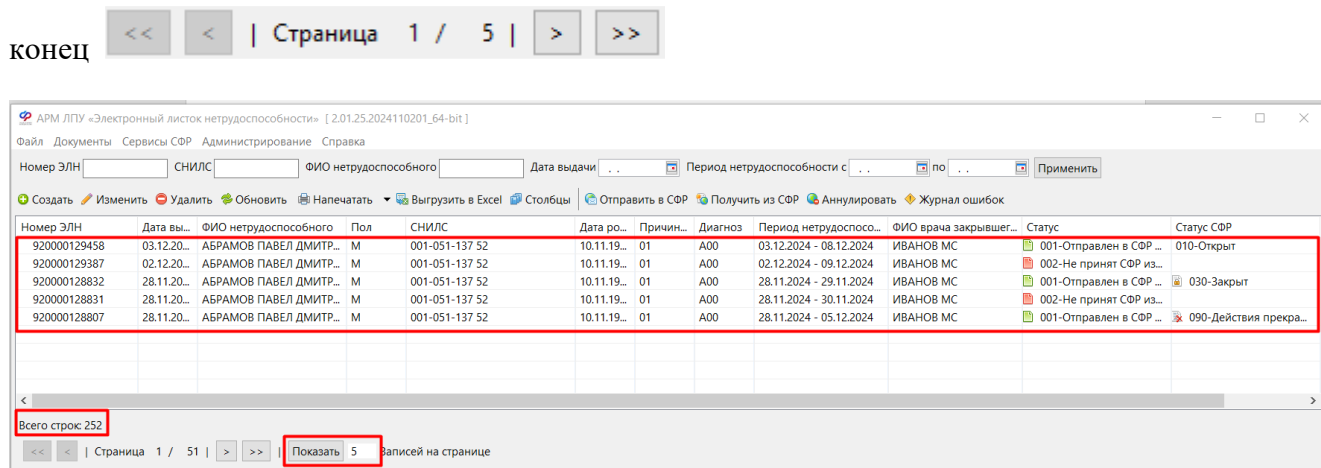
конец << < | Страница 1 / 5 | > >>

АРМ ЛПУ «Электронный листок нетрудоспособности» [2.01.25.2024110201_64-bit]

Файл Документы Сервисы СФР Администрирование Справка

Номер ЭЛН СНИЛС ФИО нетрудоспособного Дата выдачи . . Период нетрудоспособности с . . по . . Применить

Создать Изменить Удалить Обновить Напечатать Выгрузить в Excel Столбцы Отправить в СФР Получить из СФР Аннулировать Журнал ошибок

| Номер ЭЛН | Дата вы... | ФИО нетрудоспособного | Пол | СНИЛС | Дата ро... | Причин... | Диагноз | Период нетрудоспосо... | ФИО врача закрывшег... | Статус | Статус СФР |
|---|---|---|---|---|---|---|---|---|---|---|---|
| 920000129458 | 03.12.20... | АБРАМОВ ПАВЕЛ ДМИТР... | М | 001-051-137 52 | 10.11.19... | 01 | A00 | 03.12.2024 - 08.12.2024 | ИВАНОВ МС | 001-Отправлен в СФР ... | 010-Открыт |
| 920000129387 | 02.12.20... | АБРАМОВ ПАВЕЛ ДМИТР... | М | 001-051-137 52 | 10.11.19... | 01 | A00 | 02.12.2024 - 09.12.2024 | ИВАНОВ МС | 002-Не принят СФР из... | |
| 920000128832 | 28.11.20... | АБРАМОВ ПАВЕЛ ДМИТР... | М | 001-051-137 52 | 10.11.19... | 01 | A00 | 28.11.2024 - 29.11.2024 | ИВАНОВ МС | 001-Отправлен в СФР ... | 030-Закрыт |
| 920000128831 | 28.11.20... | АБРАМОВ ПАВЕЛ ДМИТР... | М | 001-051-137 52 | 10.11.19... | 01 | A00 | 28.11.2024 - 30.11.2024 | ИВАНОВ МС | 002-Не принят СФР из... | |
| 920000128807 | 28.11.20... | АБРАМОВ ПАВЕЛ ДМИТР... | М | 001-051-137 52 | 10.11.19... | 01 | A00 | 28.11.2024 - 05.12.2024 | ИВАНОВ МС | 001-Отправлен в СФР ... | 090-Действия прекра... |

Всего строк: 252

<< < | Страница 1 / 51 | > >> | Показать 5 Записей на странице